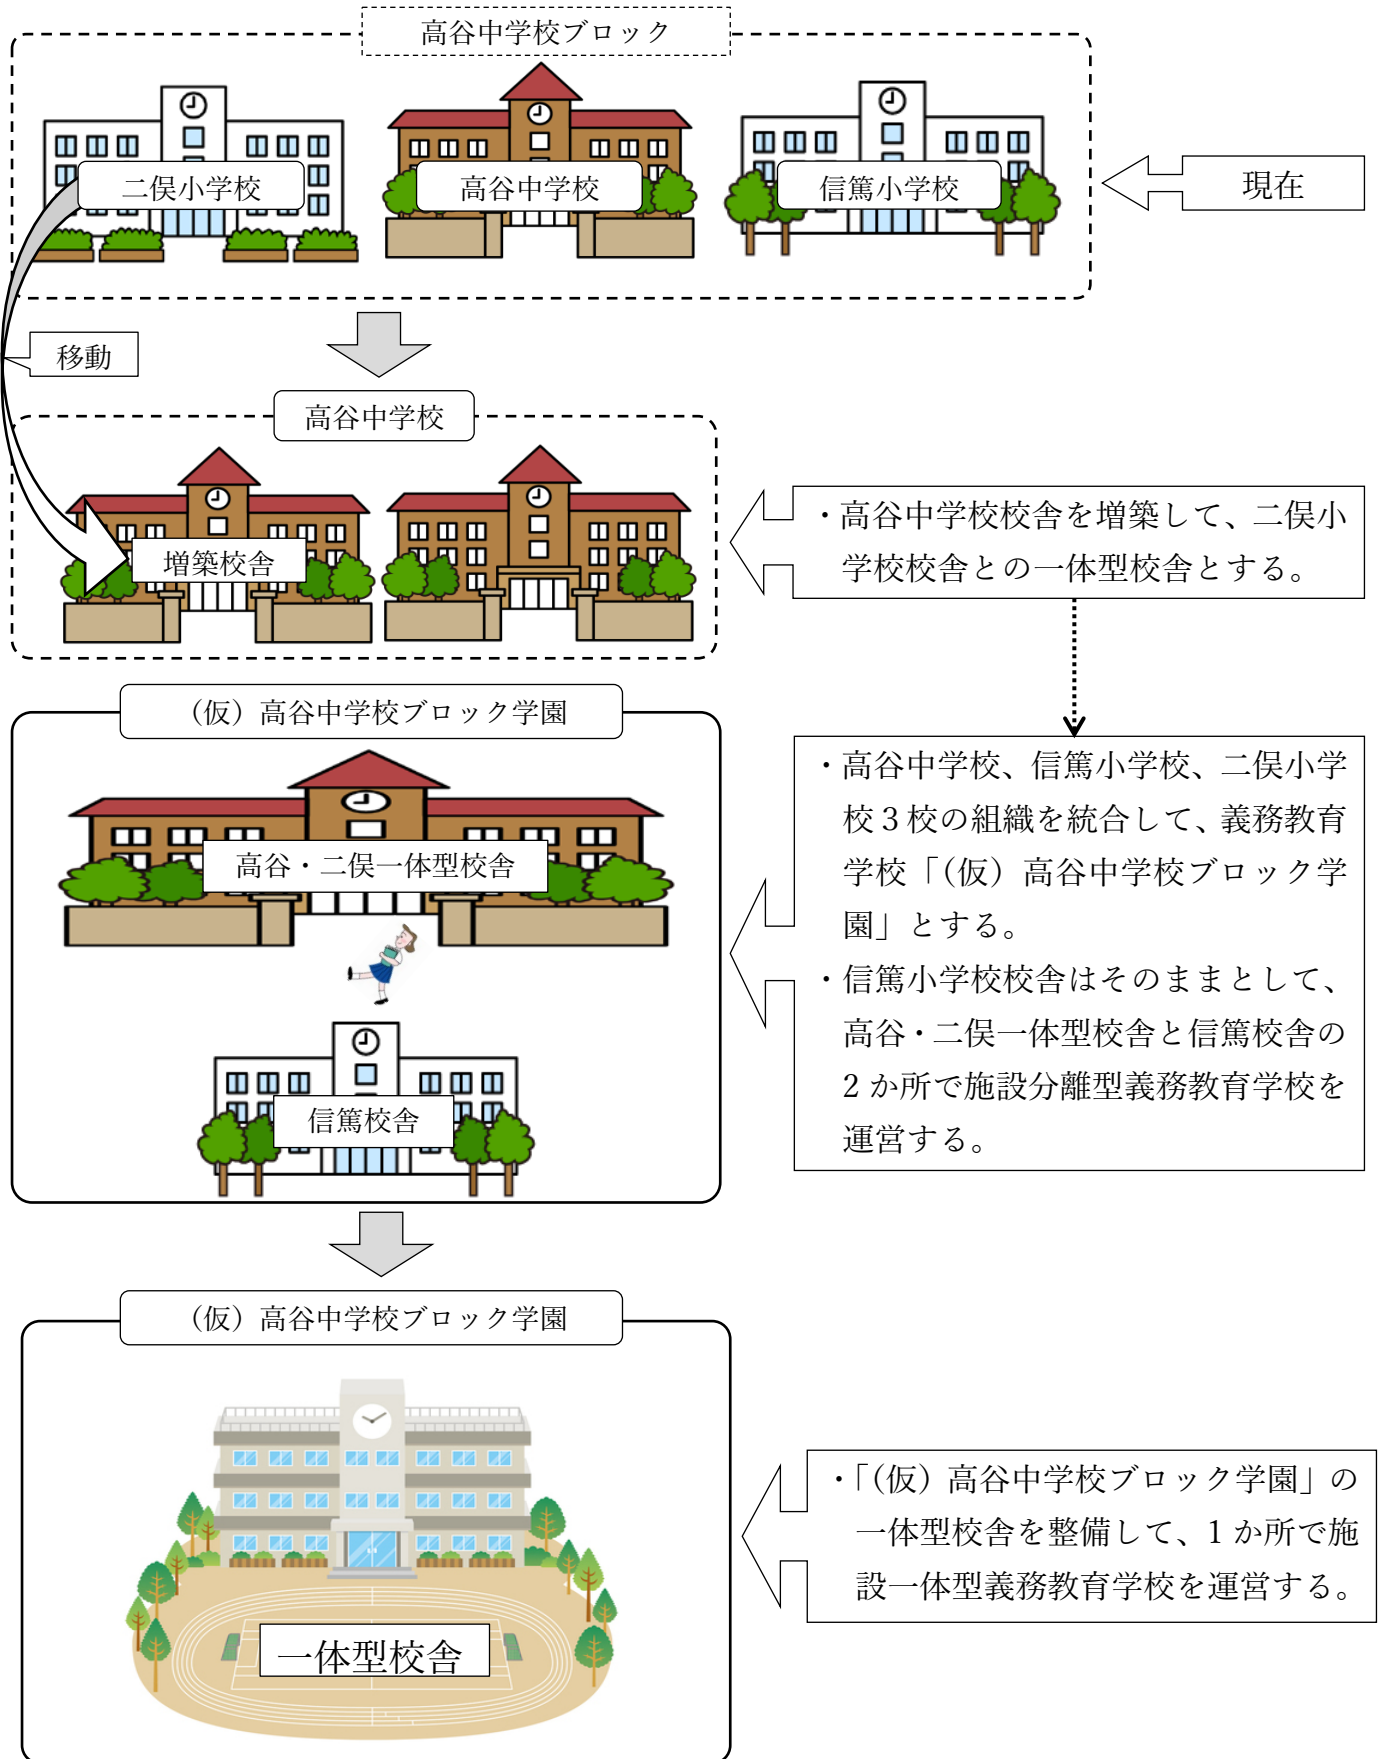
高谷中学校ブロック

二俣小学校

高谷中学校

信篤小学校

現在

移動

高谷中学校

増築校舎

・高谷中学校校舎を増築して、二俣小学校校舎との一体型校舎とする。

（仮）高谷中学校ブロック学園

高谷・二俣一体型校舎

信篤校舎

・高谷中学校、信篤小学校、二俣小学校３校の組織を統合して、義務教育学校「（仮）高谷中学校ブロック学園」とする。

・信篤小学校校舎はそのままとして、高谷・二俣一体型校舎と信篤校舎の２か所で施設分離型義務教育学校を運営する。

（仮）高谷中学校ブロック学園

一体型校舎

・「（仮）高谷中学校ブロック学園」の一体型校舎を整備して、１か所で施設一体型義務教育学校を運営する。